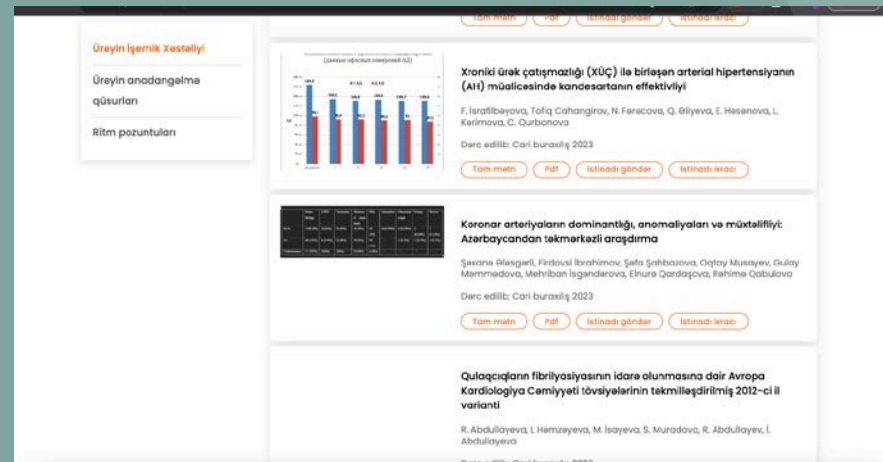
Tam mətn Pdf İstinadı göndər İstinadı ixrac

Ürəyin İşemik Xəstəliyi

Ürəyin anadangəlmə qüsurları

Ritm pozuntuları

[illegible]

Xroniki ürək çatışmazlığı (XÜÇ) ilə birləşən arterial hipertensiyanın (AH) müalicəsində kandesartanın effektivliyi

F. İsrafilbəyova, Tofiq Cahangirov, N. Fərəcova, Q. Əliyeva, E. Həsənova, L. Kərimova, C. Qurbanova

Dərc edilib: Cari buraxılış 2023

Tam mətn Pdf İstinadı göndər İstinadı ixrac

Koronar arteriyaların dominantlığı, anomaliyaları və müxtəlifliyi: Azərbaycandan təkmərkəzli araşdırma

Şaxanə Ələsgərli, Firdovsi İbrahimov, Şəfa Şahbazova, Oqtay Musayev, Gulay Məmmədova, Mehriban İsgəndərova, Elnurə Qardaşova, Rəhimə Qabulova

Dərc edilib: Cari buraxılış 2023

Tam mətn Pdf İstinadı göndər İstinadı ixrac

Qulaqcıqların fibrilyasiyasının idarə olunmasına dair Avropa Kardiologiya Cəmiyyəti tövsiyələrinin təkmilləşdirilmiş 2012-ci il variantı

R. Abdullayeva, İ. Həmzəyeva, M. İsayeva, S. Muradova, R. Abdullayev, İ. Abdullayeva

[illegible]